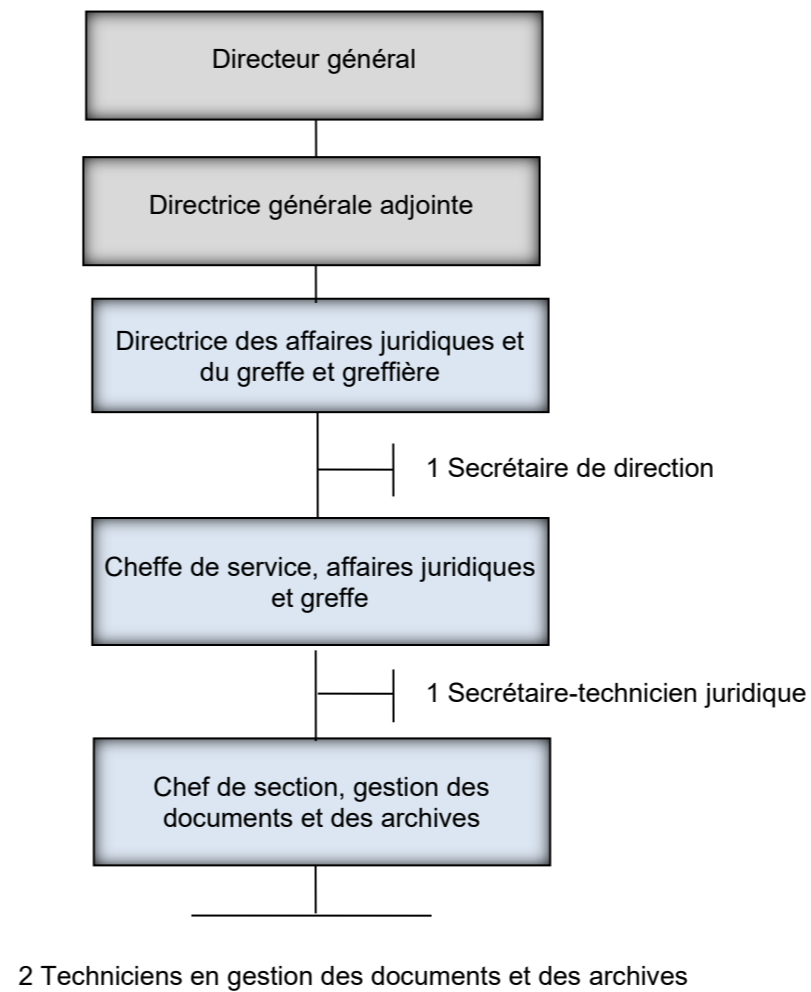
Directeur général

Directrice générale adjointe

Directrice des affaires juridiques et du greffe et greffière

1 Secrétaire de direction

Cheffe de service, affaires juridiques et greffe

1 Secrétaire-technicien juridique

Chef de section, gestion des documents et des archives

2 Techniciens en gestion des documents et des archives